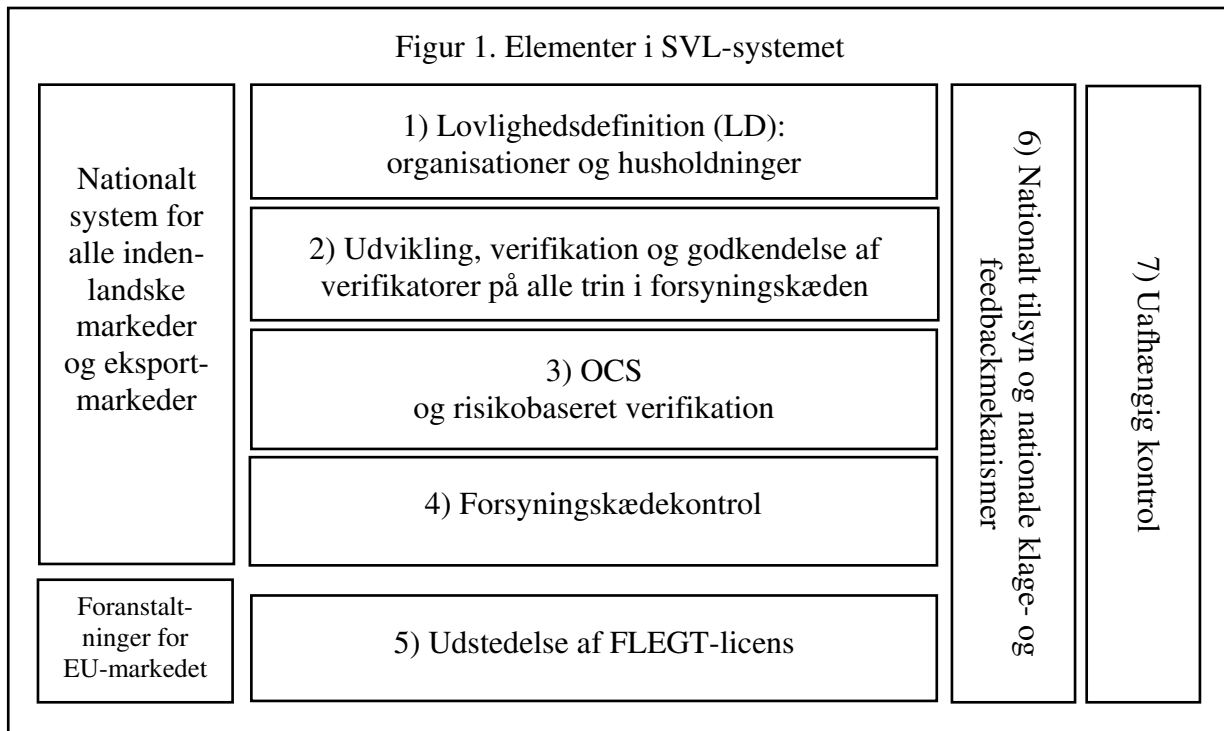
Figur 1. Elementer i SVL-systemet

Nationalt system for alle indenlandske markeder og eksportmarkeder

1) Lovlighedsdefinition (LD): organisationer og husholdninger

2) Udvikling, verifikation og godkendelse af verifikatorer på alle trin i forsyningskæden

3) OCS og risikobaseret verifikation

4) Forsyningskædekontrol

Foranstaltninger for EU-markedet

5) Udstedelse af FLEGT-licens

6) Nationalt tilsyn og nationale klage- og feedbackmekanismer

7) Uafhængig kontrol